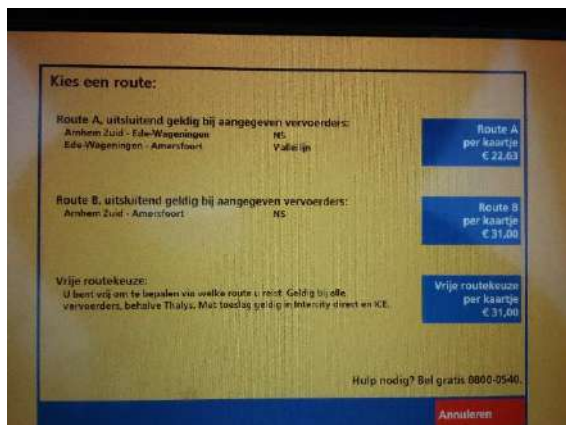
Kies een route:

Route A, uitsluitend geldig bij aangegeven vervoerders:
Arnhem Zuid - Ede-Wageningen NS
Ede-Wageningen - Amersfoort Valleilijn

Route A
per kaartje
€ 22,63

Route B, uitsluitend geldig bij aangegeven vervoerders:
Arnhem Zuid - Amersfoort NS

Route B
per kaartje
€ 31,00

Vrije routekeuze:
U bent vrij om te bepalen via welke route u reist. Geldig bij alle vervoerders, behalve Thalys. Met toeslag geldig in Intercity direct en ICE.

Vrije routekeuze
per kaartje
€ 31,00

Hulp nodig? Bel gratis 0800-0540.

Annuleren